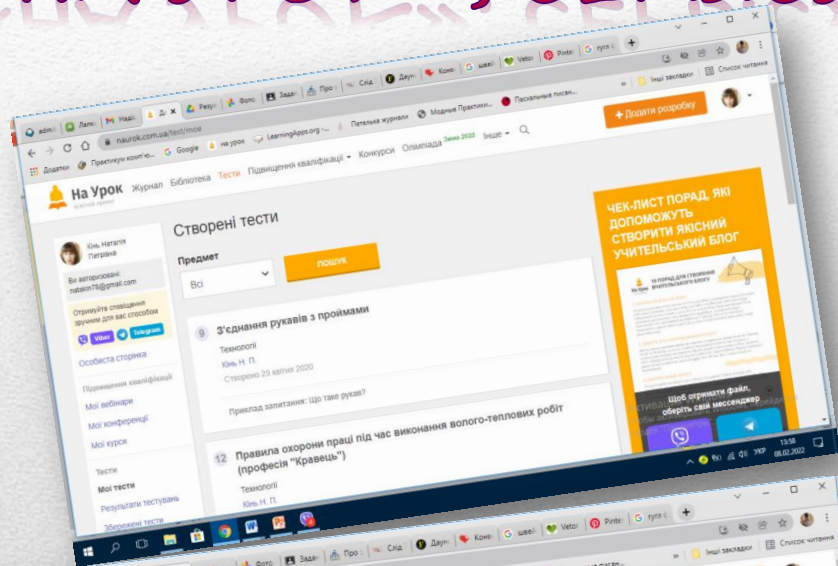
naurok.com.ua/test/moe

Додатки Практикум комп'ю... Google на урок LearningApps.org Пательня журнали Модние Практики... Пасхальные писан... Інші закладки Список читання

На Урок Журнал Бібліотека Тести Підвищення кваліфікації Конкурси Олімпіада Зима 2022 Інше

+ Додати розробку

Кінь Наталія Петрівна

Ви авторизовані: natakin76@gmail.com

Отримуйте сповіщення зручним для вас способом Viber Telegram

Особиста сторінка

Підвищення кваліфікації

Мої вебінари

Мої конференції

Мої курси

Тести

Мої тести

Результати тестувань

Збережені тести

Створені тести

Предмет

Всі

ПОШУК

9 З'єднання рукавів з проймами

Технології

Кінь Н. П.

Створено 29 квітня 2020

Приклад запитання: Що таке рукав?

12 Правила охорони праці під час виконання волого-теплових робіт (професія "Кравець")

Технології

Кінь Н. П.

ЧЕК-ЛИСТ ПОРАД, ЯКІ ДОПОМОЖУТЬ СТВОРИТИ ЯКІСНИЙ УЧИТЕЛЬСЬКИЙ БЛОГ

Щоб отримати файл, оберіть свій месенджер

13:58 08.02.2022 УКР